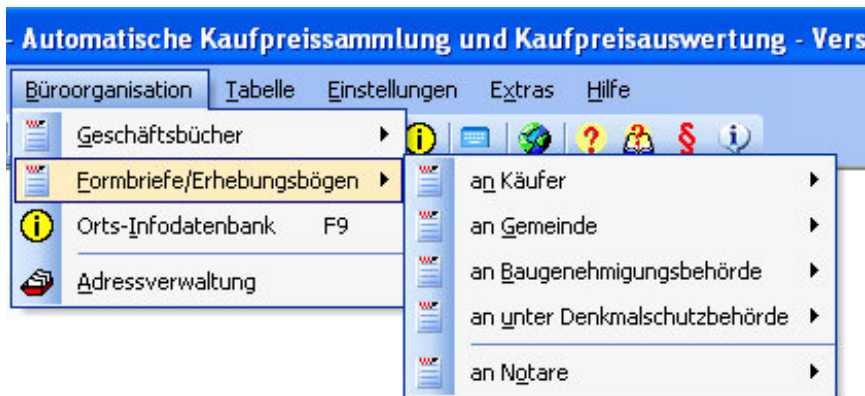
- Automatische Kaufpreissammlung und Kaufpreisauswertung - Vers

Büroorganisation Tabelle Einstellungen Extras Hilfe

Geschäftsbücher
Formbriefe/Erhebungsbögen
Orts-Infodatenbank F9
Adressverwaltung

an Käufer
an Gemeinde
an Baugenehmigungsbehörde
an unter Denkmalschutzbehörde
an Notare

§